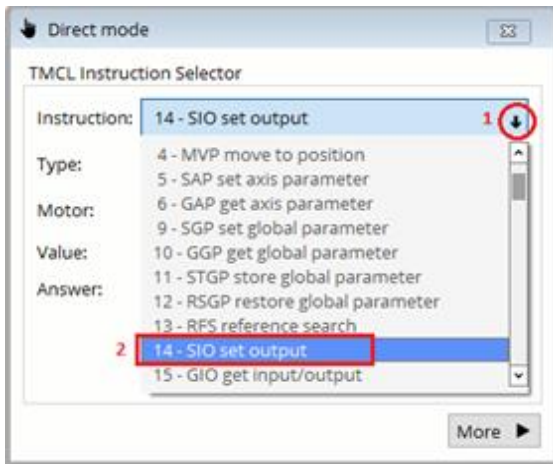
Direct mode

TMCL Instruction Selector

Instruction: 14 - SIO set output 1

Type:

Motor:

Value:

Answer:

4 - MVP move to position
5 - SAP set axis parameter
6 - GAP get axis parameter
9 - SGP set global parameter
10 - GGP get global parameter
11 - STGP store global parameter
12 - RSGP restore global parameter
13 - RFS reference search
2 14 - SIO set output
15 - GIO get input/output

More ▶